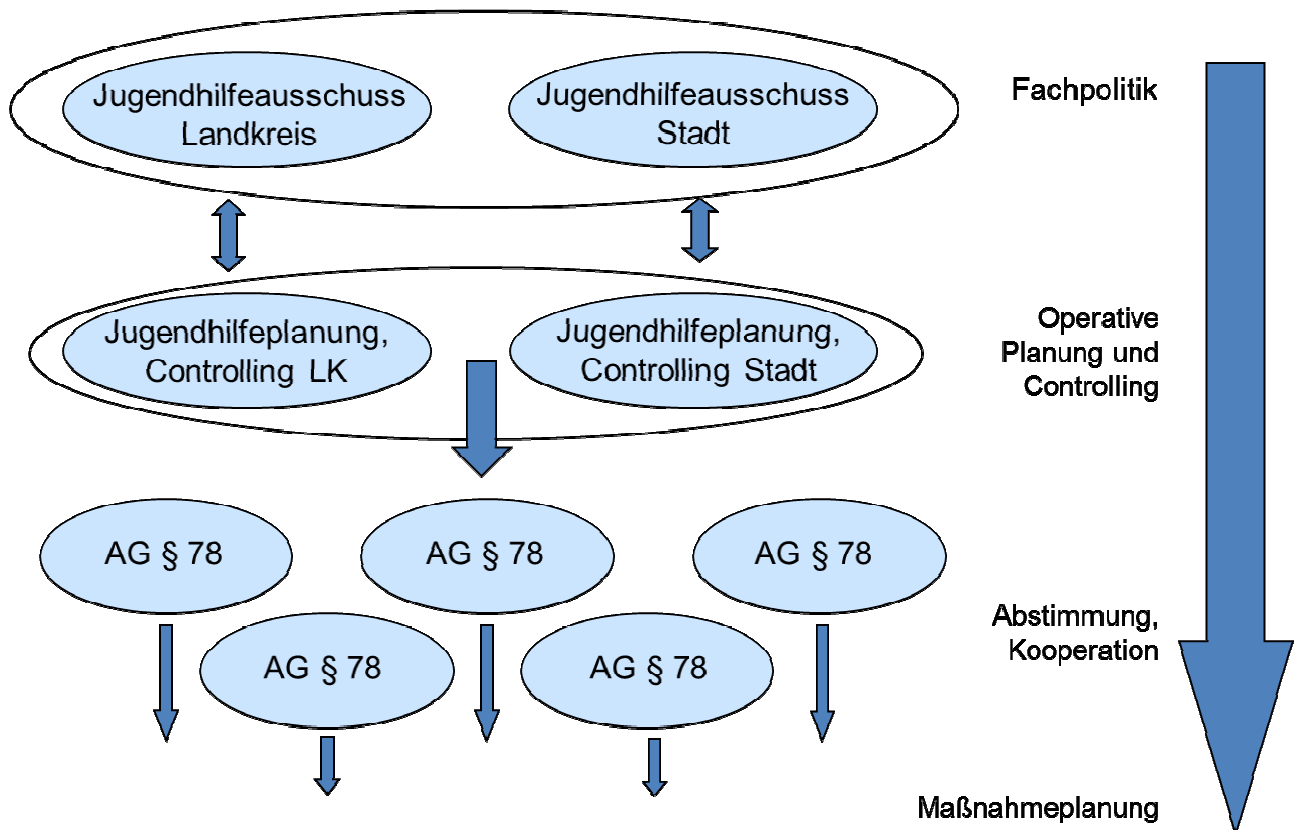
Jugendhilfeausschuss Landkreis

Jugendhilfeausschuss Stadt

Fachpolitik

Jugendhilfeplanung, Controlling LK

Jugendhilfeplanung, Controlling Stadt

Operative Planung und Controlling

AG § 78

AG § 78

AG § 78

AG § 78

AG § 78

Abstimmung, Kooperation

Maßnahmeplanung